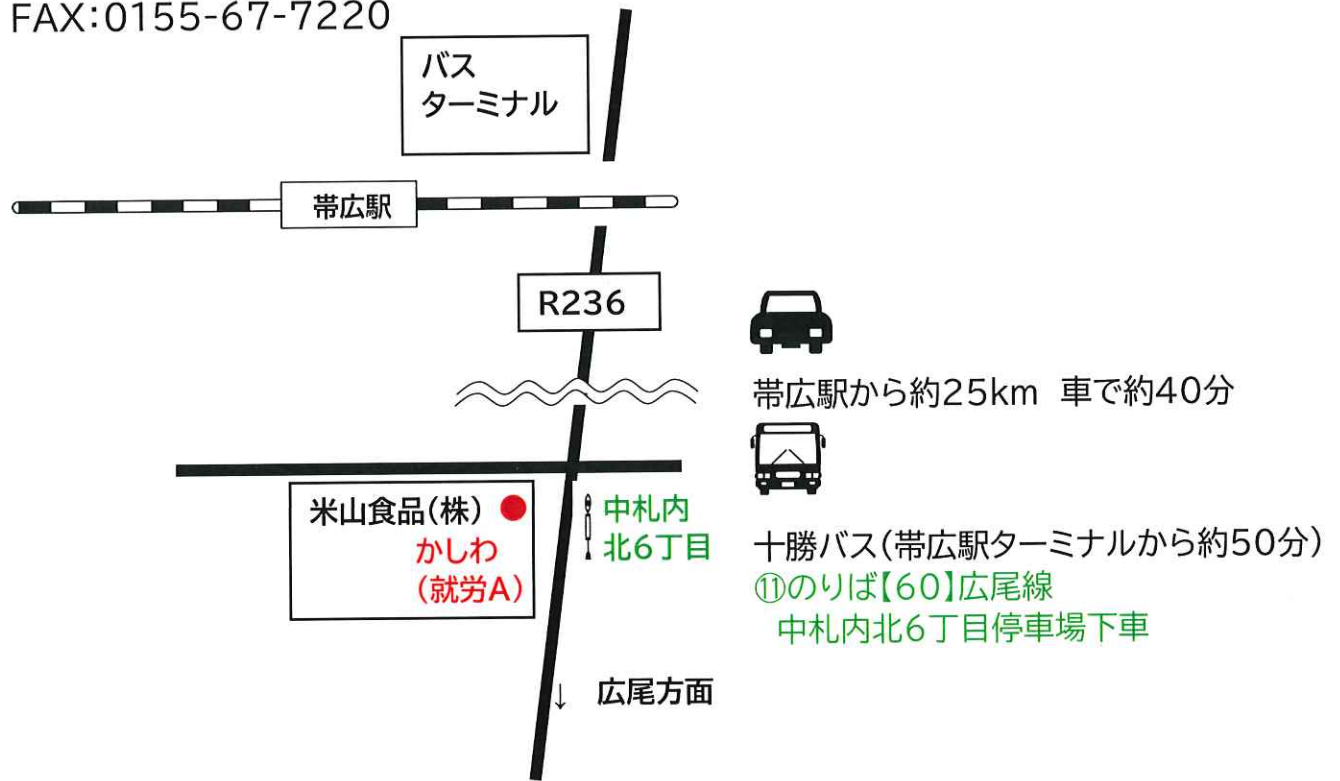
FAX:0155-67-7220

バス
ターミナル

帯広駅

R236

帯広駅から約25km 車で約40分

米山食品(株)
かしわ
(就労A)

中札内
北6丁目

十勝バス(帯広駅ターミナルから約50分)
⑪のりば【60】広尾線
中札内北6丁目停車場下車

↓ 広尾方面